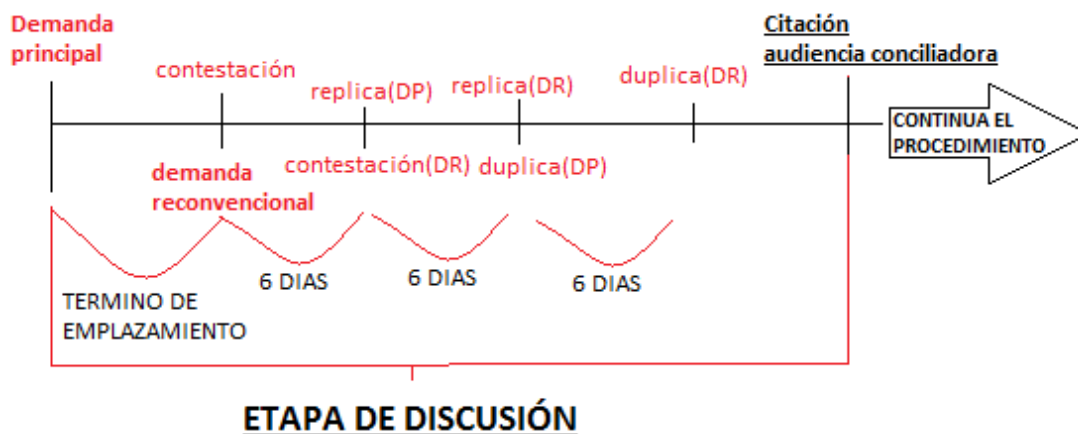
Demanda principal

contestación

replica(DP)

replica(DR)

duplica(DR)

Citación audiencia conciliadora

CONTINUA EL PROCEDIMIENTO

demanda reconvencional

contestación(DR)

duplica(DP)

6 DIAS

6 DIAS

6 DIAS

TERMINO DE EMPLAZAMIENTO

ETAPA DE DISCUSIÓN